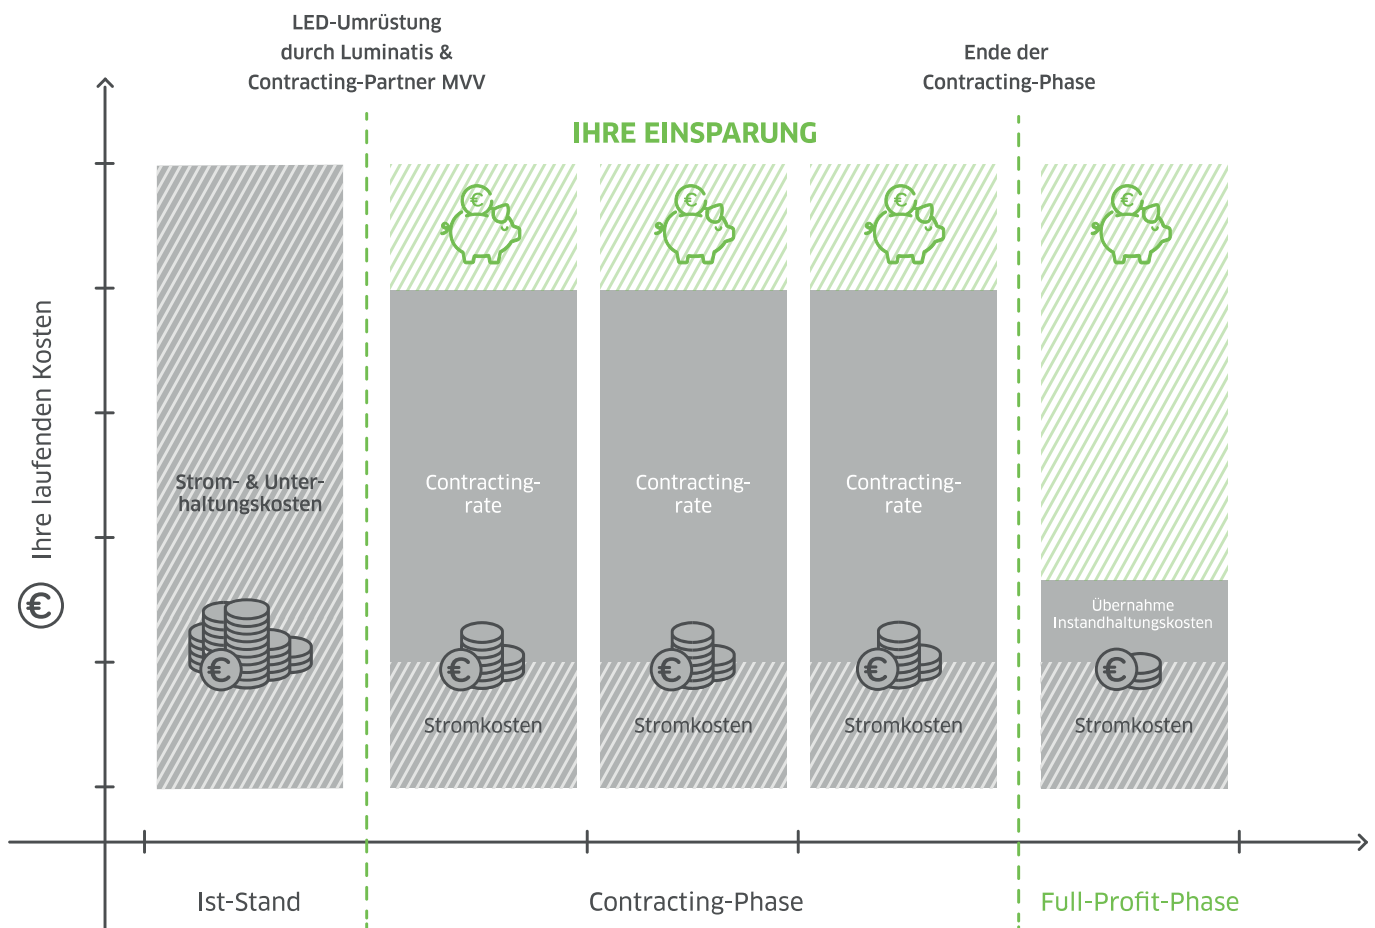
LED-Umrüstung durch Luminatis & Contracting-Partner MVV

Ende der Contracting-Phase

IHRE EINSPARUNG

Ihre laufenden Kosten

€

Strom- & Unterhaltungskosten

€

Contractingrate

€

Stromkosten

Contractingrate

€

Stromkosten

Contractingrate

€

Stromkosten

€

Übernahme Instandhaltungskosten

€

Stromkosten

Ist-Stand

Contracting-Phase

Full-Profit-Phase